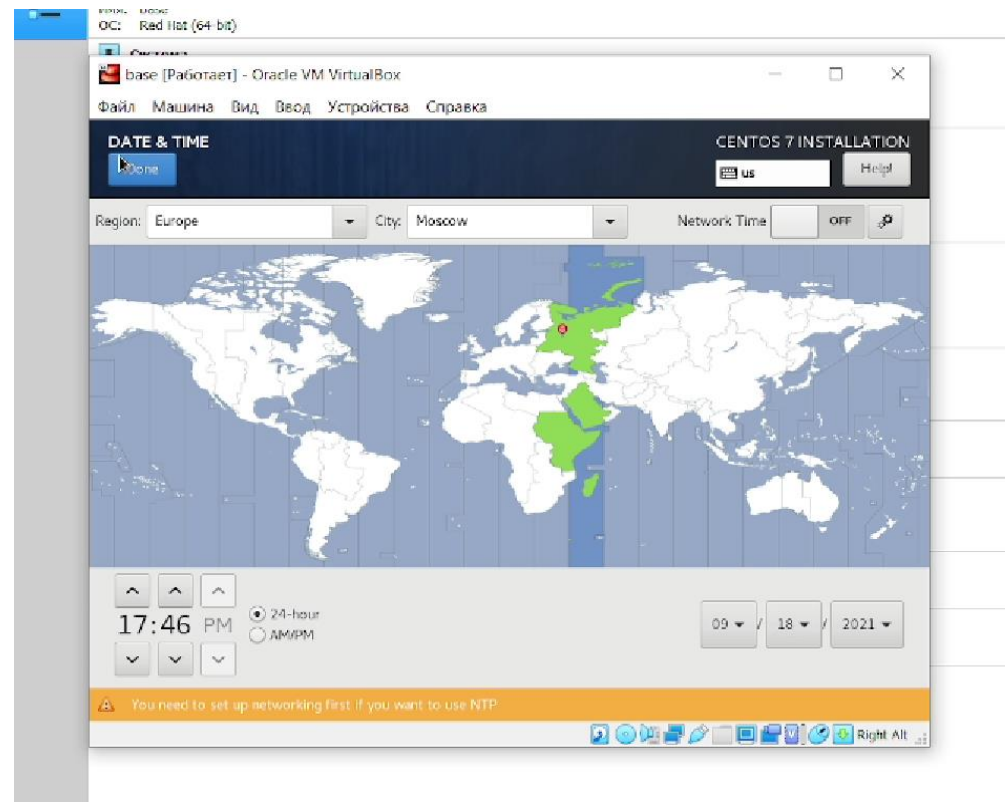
ОС: Red Hat (64-bit)

base [Работает] - Oracle VM VirtualBox

Файл Машина Вид Ввод Устройства Справка

DATE & TIME

Done

CENTOS 7 INSTALLATION

us

Help!

Region: Europe

City: Moscow

Network Time OFF

17:46 PM

24-hour

AM/PM

09 / 18 / 2021

You need to set up networking first if you want to use NTP

Right Alt